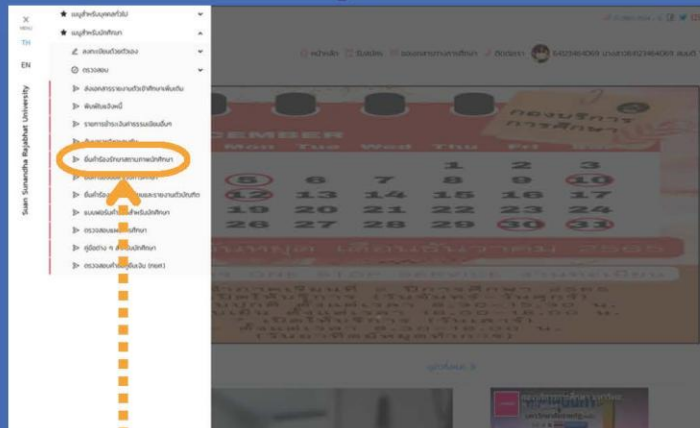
×
MENU
TH
EN
Suan Sunandha Rajabhat University

★ เมนูสำหรับบุคคลทั่วไป
★ เมนูสำหรับนักศึกษา
ลงทะเบียนคำร้อง
ตรวจสอบ
ลงเอกสารรายงานตัวนักศึกษาเพิ่มเติม
พิมพ์ใบแจ้งหนี้
รายการชำระเงินค่าธรรมเนียมอื่นๆ
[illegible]
ยื่นคำร้องรักษาสถานภาพนักศึกษา
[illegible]
ยื่นคำร้อง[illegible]รายงานตัวบัณฑิต
แบบฟอร์ม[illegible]สำหรับนักศึกษา
ตรวจสอบ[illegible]นักศึกษา
คู่มือต่าง ๆ สำหรับนักศึกษา
ตรวจสอบ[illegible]เงิน (กยศ)

หน้าหลัก ปีการศึกษา แบบเอกสารงานทะเบียน ติดต่อเรา 6423464069 นางสาว6423464069 สมมติ

กองบริการการศึกษา
DECEMBER
Mon Tue Wed Thu Fri Sat
1 2 3
5 6 7 8 9 10
12 13 14 15 16 17
19 20 21 22 23 24
26 27 28 29 30 31
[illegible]
ONE STOP SERVICE
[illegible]
ดูทั้งหมด